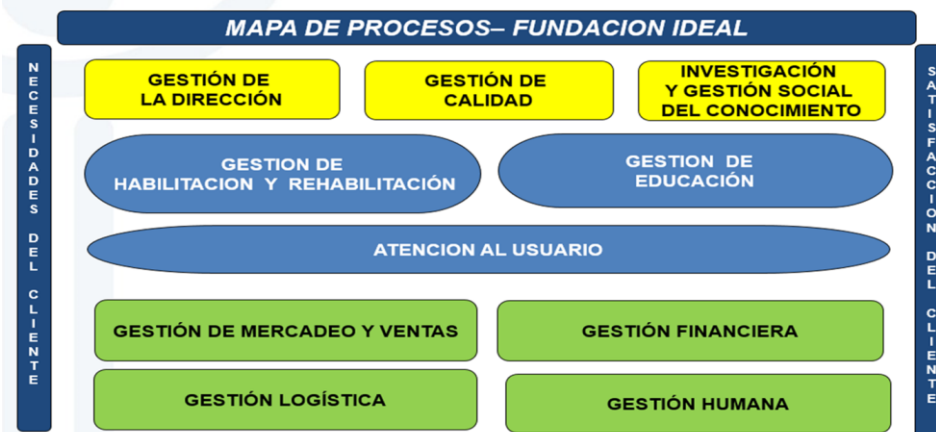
MAPA DE PROCESOS– FUNDACION IDEAL

NECESIDADES DEL CLIENTE

GESTIÓN DE LA DIRECCIÓN

GESTIÓN DE CALIDAD

INVESTIGACIÓN Y GESTIÓN SOCIAL DEL CONOCIMIENTO

GESTION DE HABILITACION Y REHABILITACIÓN

GESTION DE EDUCACIÓN

ATENCION AL USUARIO

GESTIÓN DE MERCADEO Y VENTAS

GESTIÓN FINANCIERA

GESTIÓN LOGÍSTICA

GESTIÓN HUMANA

SATISFACCION DEL CLIENTE